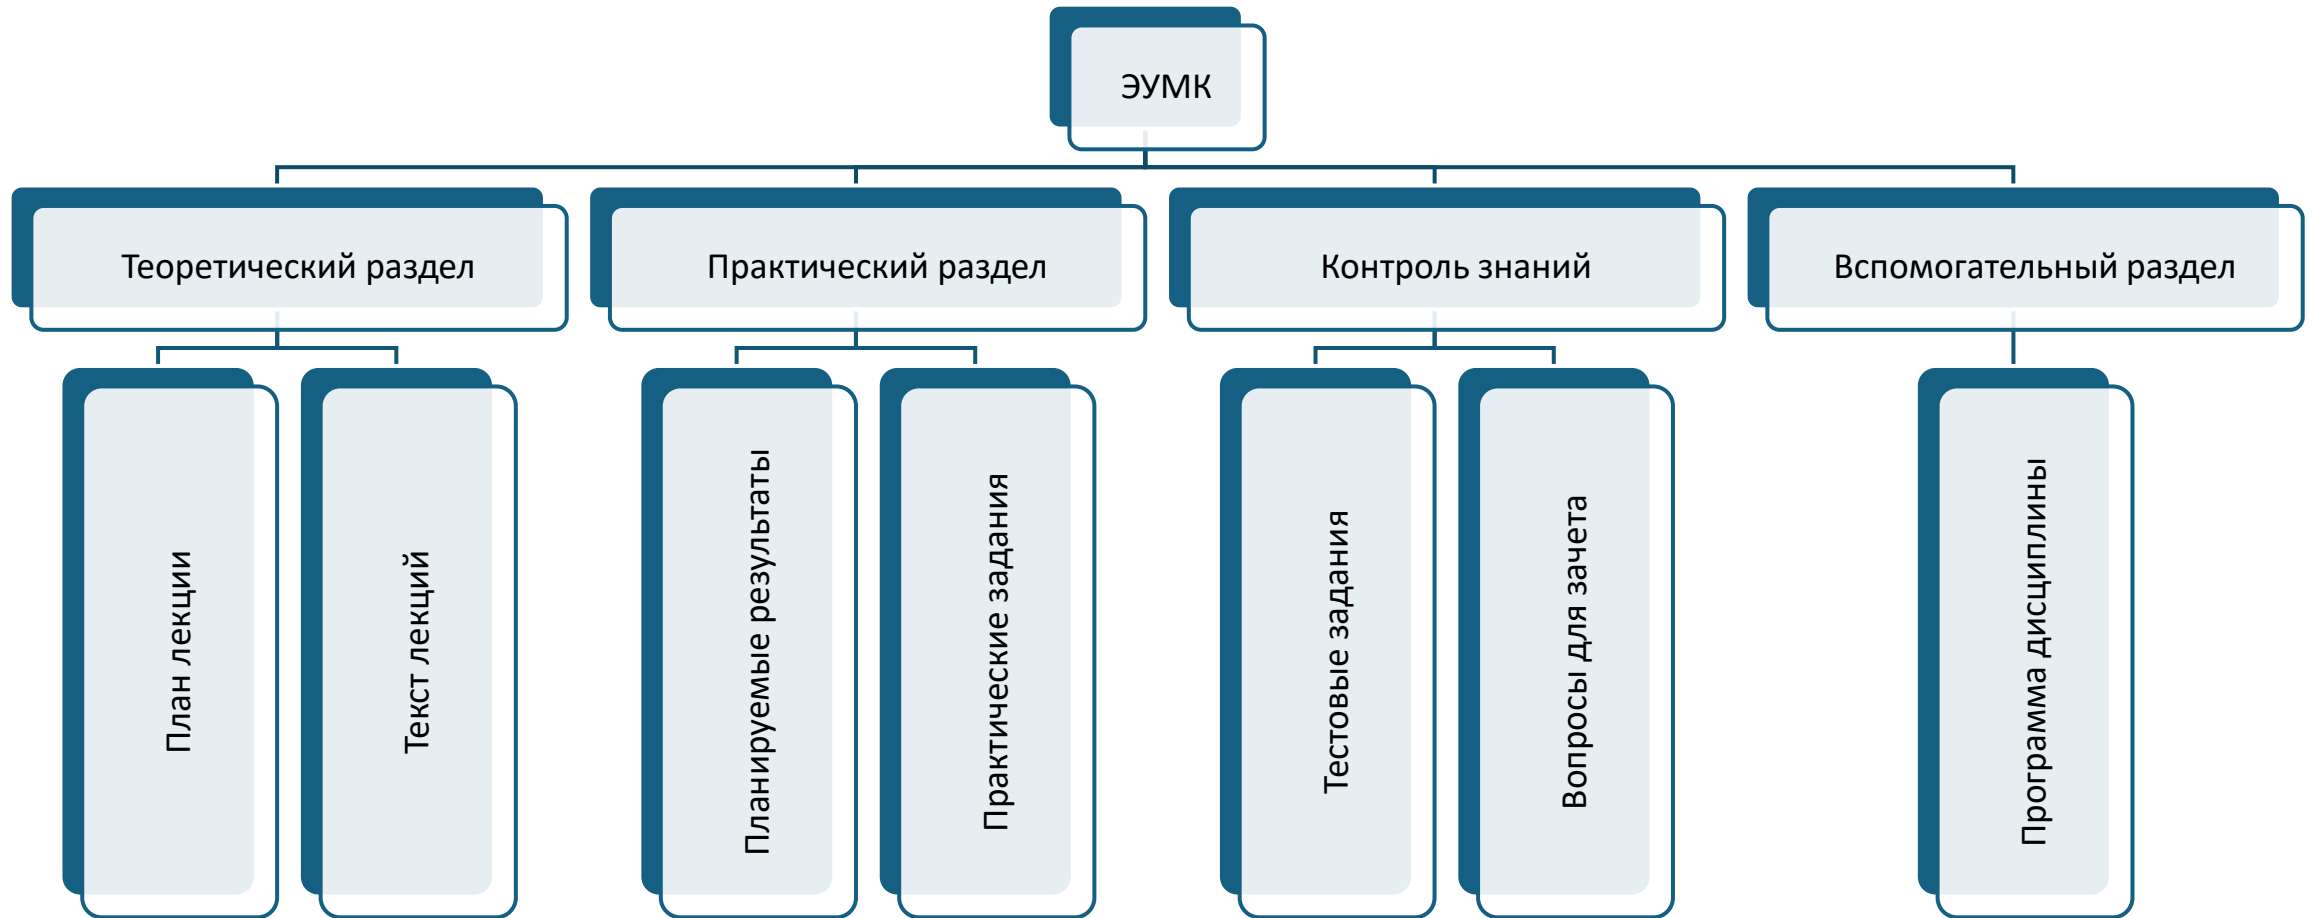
ЭУМК

Теоретический раздел

Практический раздел

Контроль знаний

Вспомогательный раздел

План лекции

Текст лекций

Планируемые результаты

Практические задания

Тестовые задания

Вопросы для зачета

Программа дисциплины